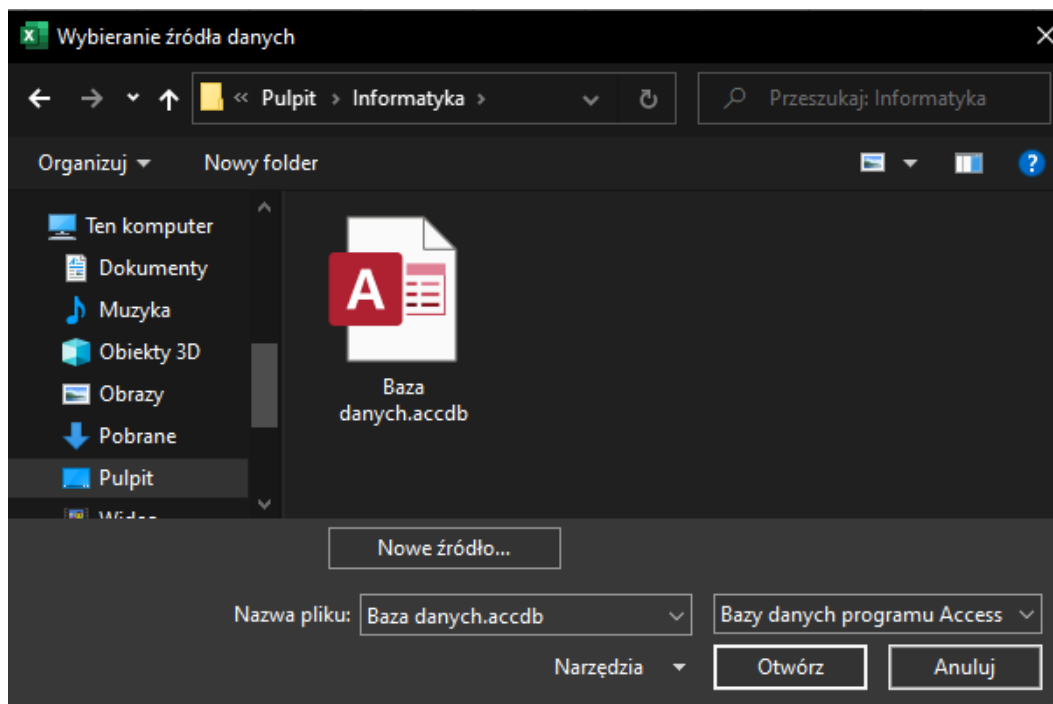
Wybieranie źródła danych

« Pulpit › Informatyka ›

Przeszukaj: Informatyka

Organizuj ▾ Nowy folder

Ten komputer
Dokumenty
Muzyka
Obiekty 3D
Obrazy
Pobrane
Pulpit
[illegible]

Baza danych.accdb

Nowe źródło...

Nazwa pliku: Baza danych.accdb

Bazy danych programu Access

Narzędzia ▾

Otwórz

Anuluj